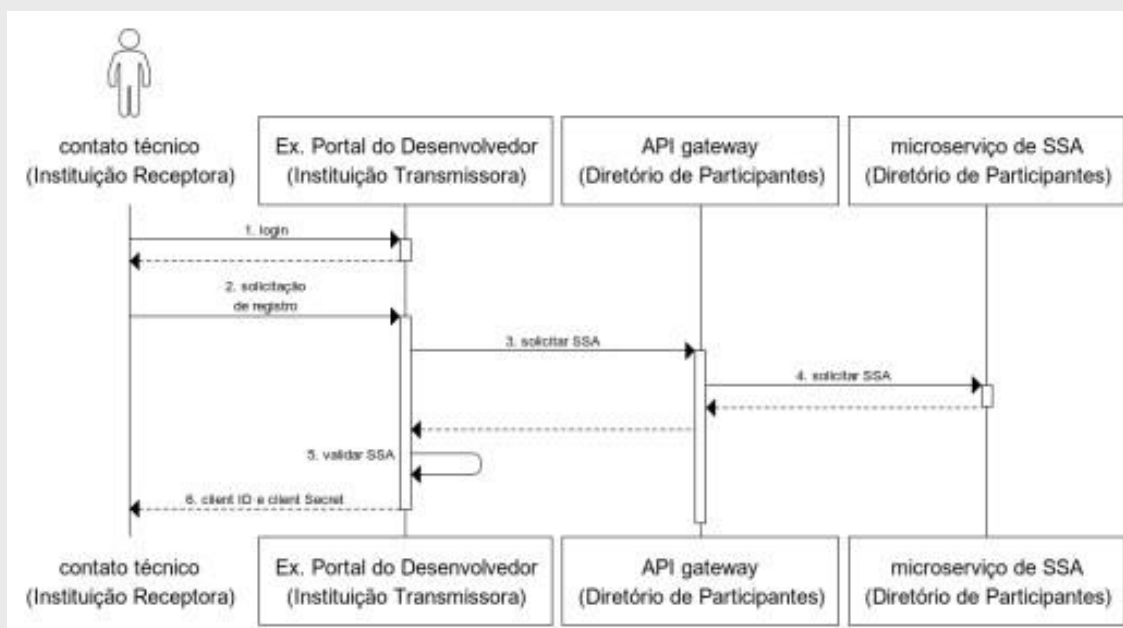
contato técnico
(Instituição Receptora)

Ex. Portal do Desenvolvedor
(Instituição Transmissora)

API gateway
(Diretório de Participantes)

microserviço de SSA
(Diretório de Participantes)

1. login

2. solicitação de registro

3. solicitar SSA

4. solicitar SSA

5. validar SSA

6. client ID e client Secret

contato técnico
(Instituição Receptora)

Ex. Portal do Desenvolvedor
(Instituição Transmissora)

API gateway
(Diretório de Participantes)

microserviço de SSA
(Diretório de Participantes)